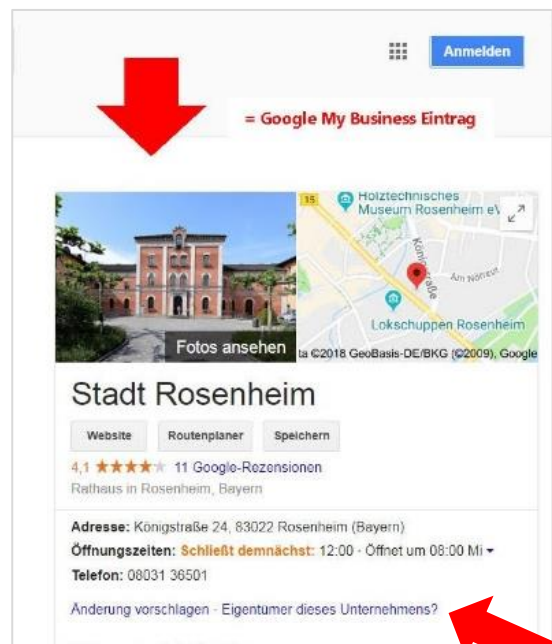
Anmelden

= Google My Business Eintrag

15
Holztechnisches Museum Rosenheim eV
Königstraße
Am Nörreut
Lokschuppen Rosenheim

Fotos ansehen

ta ©2018 GeoBasis-DE/BKG (©2009), Google

Stadt Rosenheim

Website
Routenplaner
Speichern

4,1 ★★★★★ 11 Google-Rezensionen

Rathaus in Rosenheim, Bayern

Adresse: Königstraße 24, 83022 Rosenheim (Bayern)

Öffnungszeiten: Schließt demnächst: 12:00 · Öffnet um 08:00 Mi

Telefon: 08031 36501

Änderung vorschlagen · Eigentümer dieses Unternehmens?